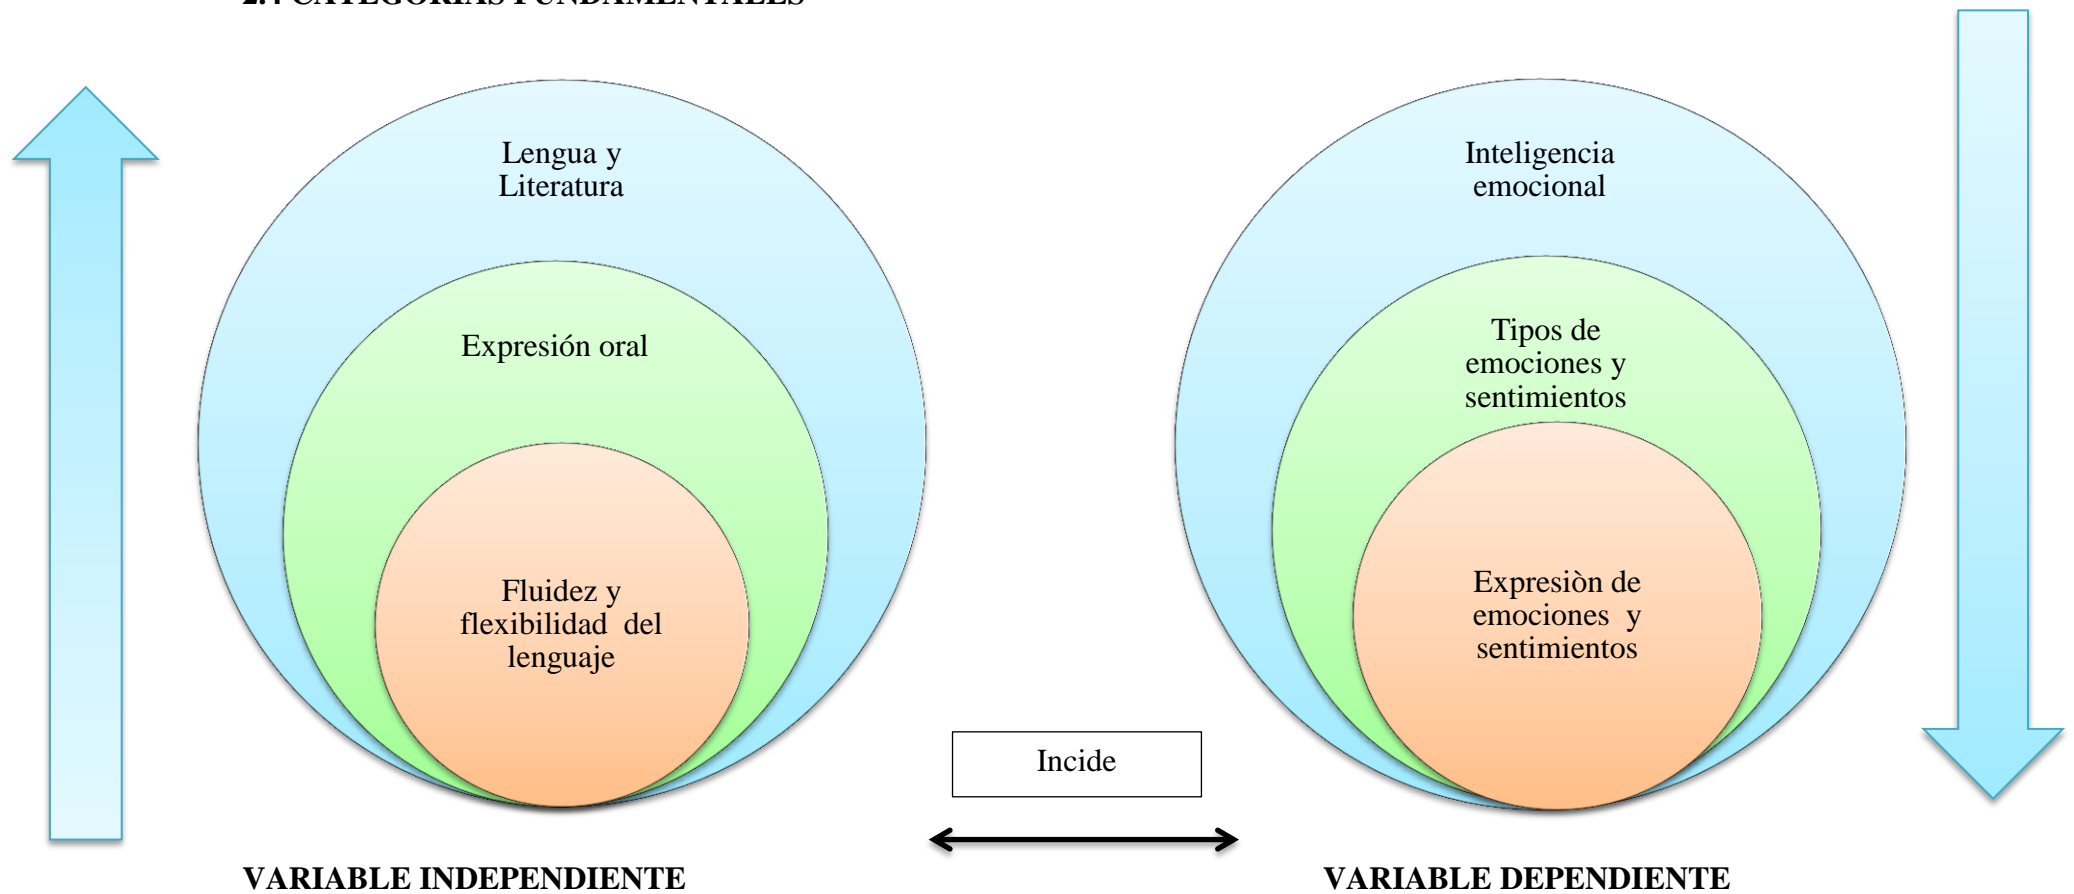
2.4 CATEGORÍAS FUNDAMENTALES

Lengua y Literatura

Expresión oral

Fluidez y flexibilidad del lenguaje

Inteligencia emocional

Tipos de emociones y sentimientos

Expresiòn de emociones y sentimientos

Incide

VARIABLE INDEPENDIENTE

VARIABLE DEPENDIENTE